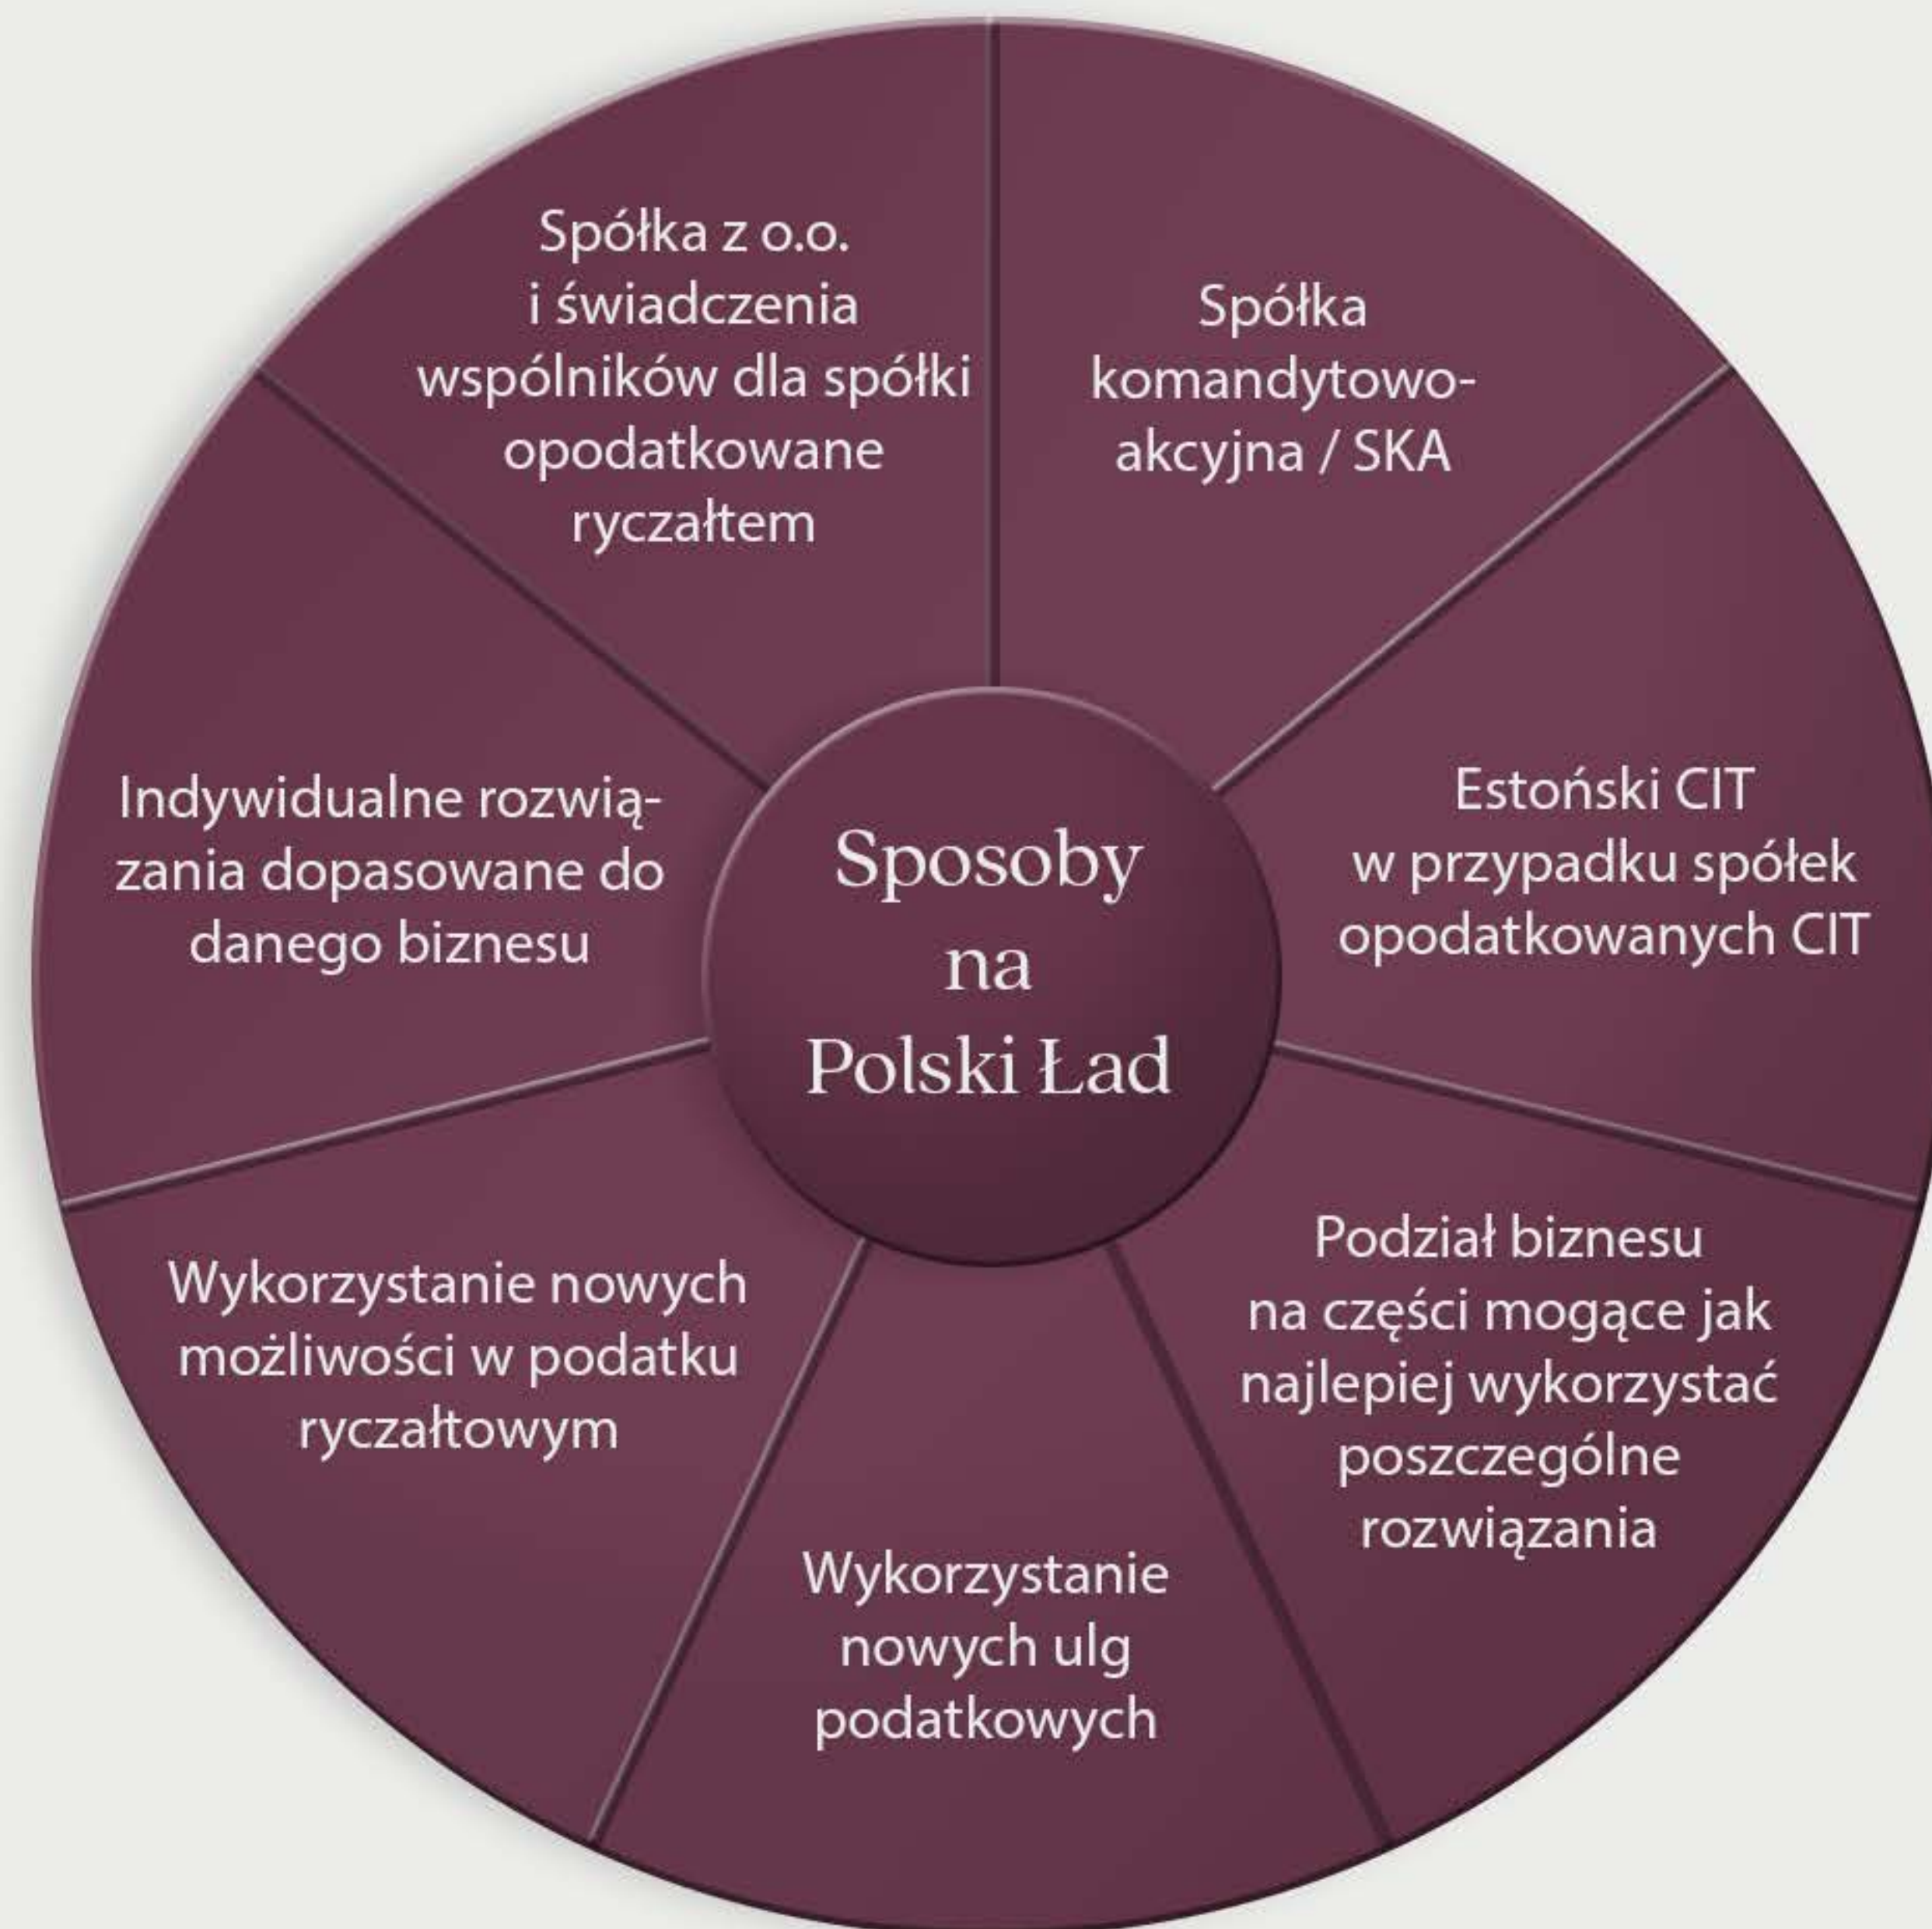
Sposoby na Polski Ład

Spółka z o.o. i świadczenia wspólników dla spółki opodatkowane ryczałtem

Spółka komandytowo-akcyjna / SKA

Estoński CIT w przypadku spółek opodatkowanych CIT

Podział biznesu na części mogące jak najlepiej wykorzystać poszczególne rozwiązania

Wykorzystanie nowych ulg podatkowych

Wykorzystanie nowych możliwości w podatku ryczałtowym

Indywidualne rozwiązania dopasowane do danego biznesu